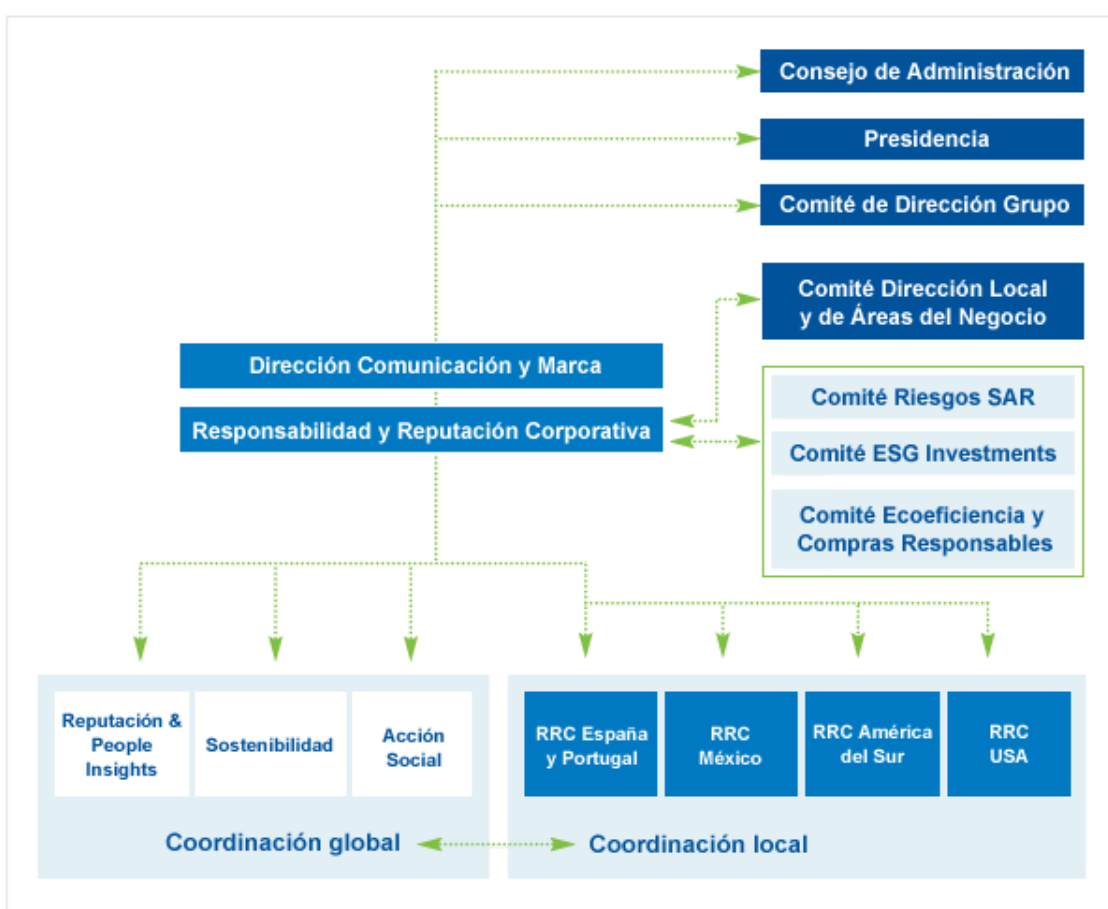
Consejo de Administración

Presidencia

Comité de Dirección Grupo

Comité Dirección Local y de Áreas del Negocio

Dirección Comunicación y Marca

Responsabilidad y Reputación Corporativa

Comité Riesgos SAR

Comité ESG Investments

Comité Ecoeficiencia y Compras Responsables

Reputación & People Insights

Sostenibilidad

Acción Social

Coordinación global

RRC España y Portugal

RRC México

RRC América del Sur

RRC USA

Coordinación local